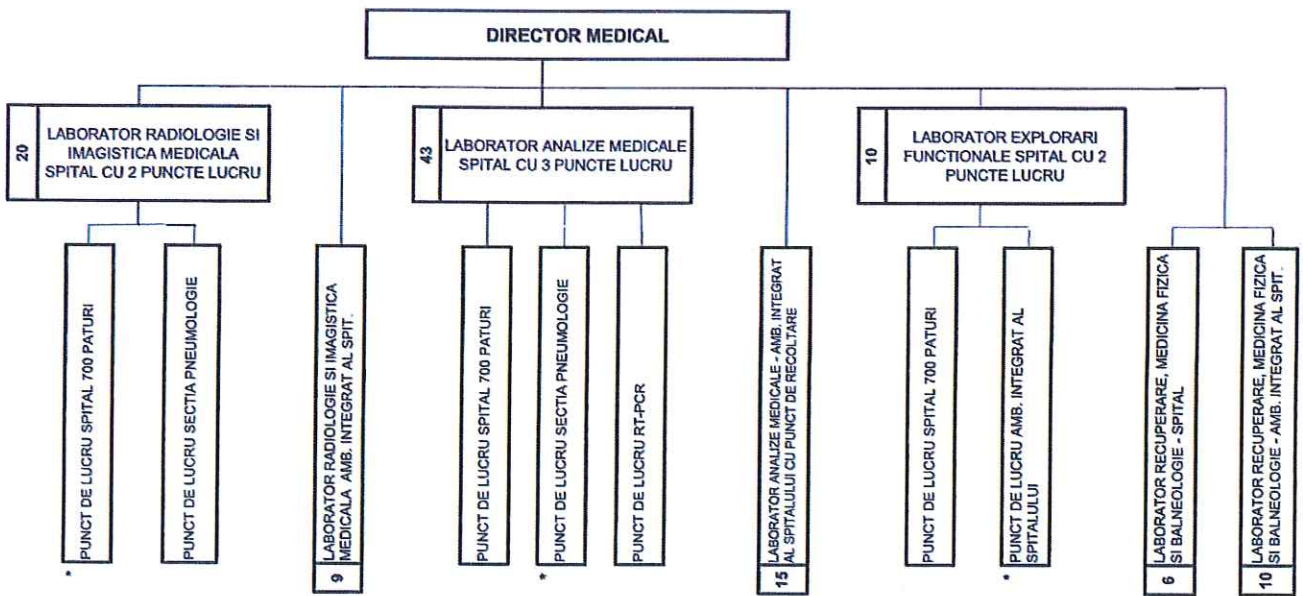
DIRECTOR MEDICAL

20 LABORATOR RADIOLOGIE SI IMAGISTICA MEDICALA SPITAL CU 2 PUNCTE LUCRU

PUNCT DE LUCRU SPITAL 700 PATURI *

PUNCT DE LUCRU SECTIA PNEUMOLOGIE

LABORATOR RADIOLOGIE SI IMAGISTICA MEDICALA AMB. INTEGRAT AL SPIT. 9

43 LABORATOR ANALIZE MEDICALE SPITAL CU 3 PUNCTE LUCRU

PUNCT DE LUCRU SPITAL 700 PATURI

PUNCT DE LUCRU SECTIA PNEUMOLOGIE *

PUNCT DE LUCRU RT-PCR

LABORATOR ANALIZE MEDICALE - AMB. INTEGRAT AL SPITALULUI CU PUNCT DE RECOLTARE 15

10 LABORATOR EXPLORARI FUNCTIONALE SPITAL CU 2 PUNCTE LUCRU

PUNCT DE LUCRU SPITAL 700 PATURI

PUNCT DE LUCRU AMB. INTEGRAT AL SPITALULUI *

LABORATOR RECUPERARE, MEDICINA FIZICA SI BALNEOLOGIE - SPITAL 6

LABORATOR RECUPERARE, MEDICINA FIZICA SI BALNEOLOGIE - AMB. INTEGRAT AL SPIT. 10